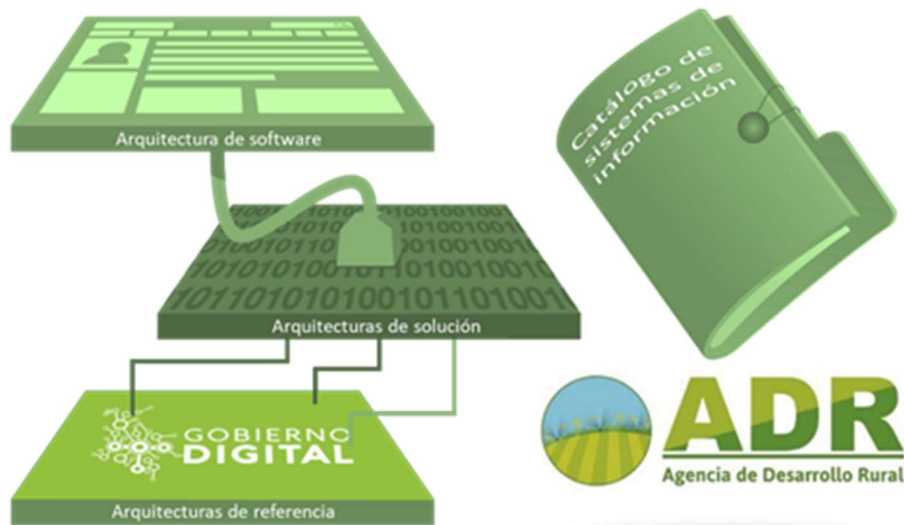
Arquitectura de software

1010101001011010010010
010101001011010010010
1010101001011010010010
101101010100101101001

Arquitecturas de solución

GOBIERNO DIGITAL

Arquitecturas de referencia

Catálogo de sistemas de información

ADR
Agencia de Desarrollo Rural